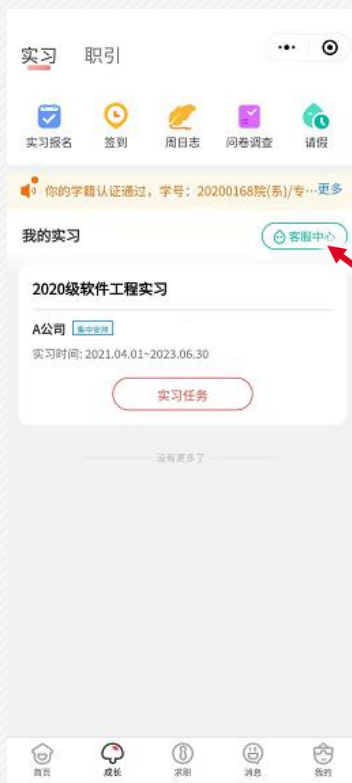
实习 职引

实习报名 签到 周日志 问卷调查 请假

你的学籍认证通过，学号：20200168院(系)/专… 更多

我的实习

客服中心

2020级软件工程实习

A公司 集中安排

实习时间: 2021.04.01~2023.06.30

实习任务

没有更多了

首页 成长 求职 消息 我的